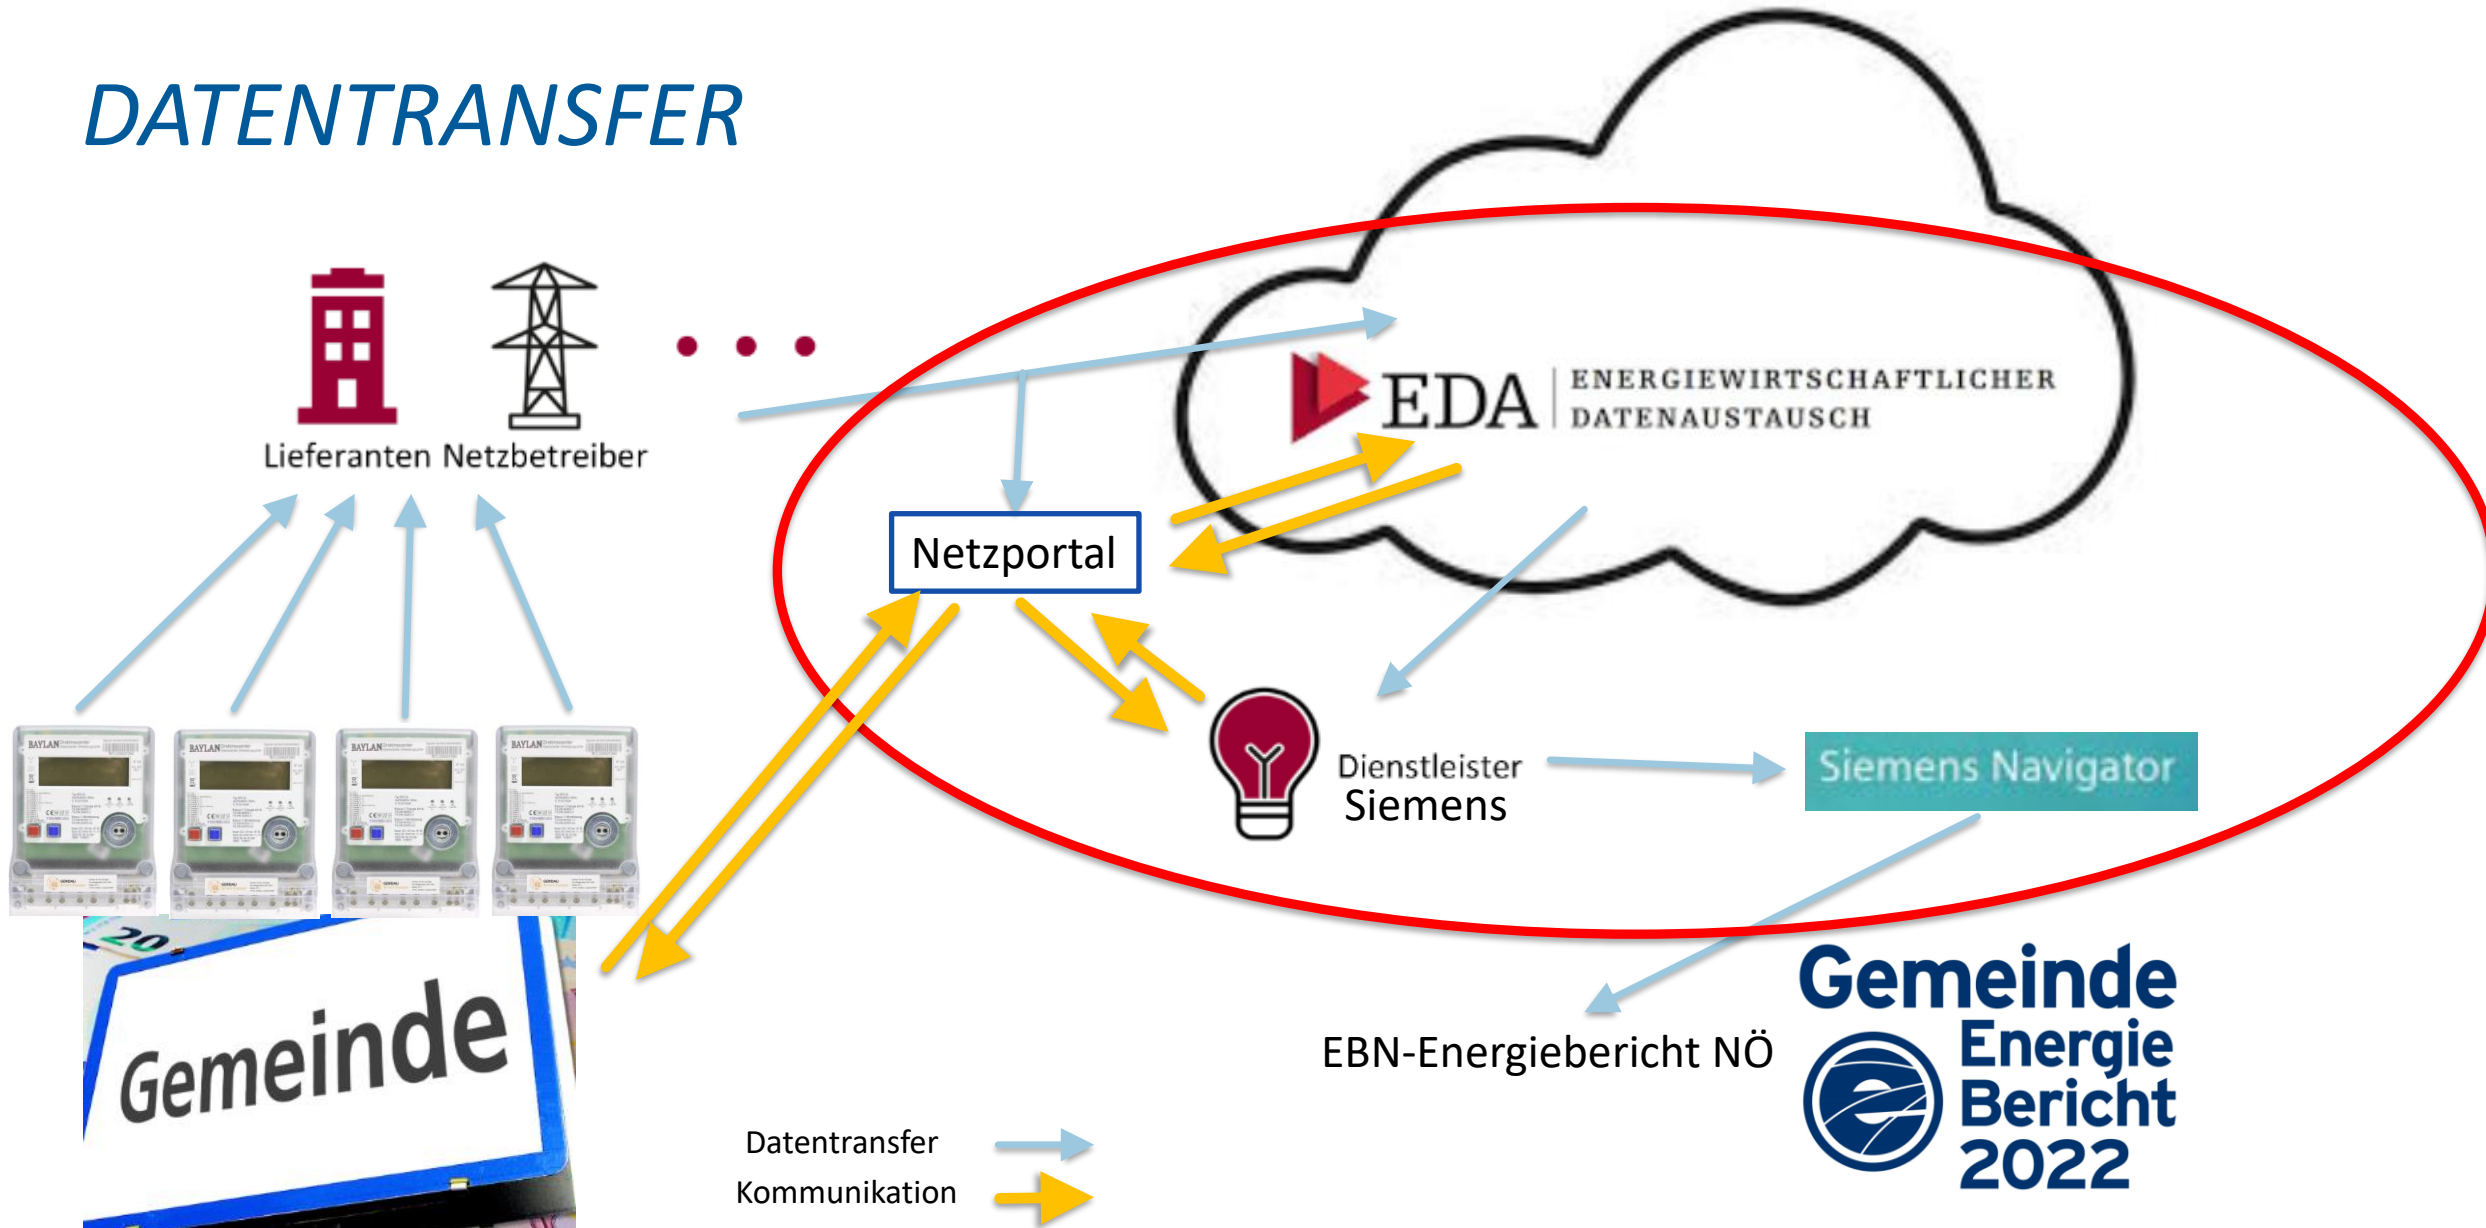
DATENTRANSFER

Lieferanten Netzbetreiber

EDA ENERGIEWIRTSCHAFTLICHER DATENAUSTAUSCH

Netzportal

Dienstleister
Siemens

Siemens Navigator

BAYLAN BAYLAN BAYLAN BAYLAN

Gemeinde

EBN-Energiebericht NÖ

Gemeinde Energie Bericht 2022

Datentransfer
Kommunikation